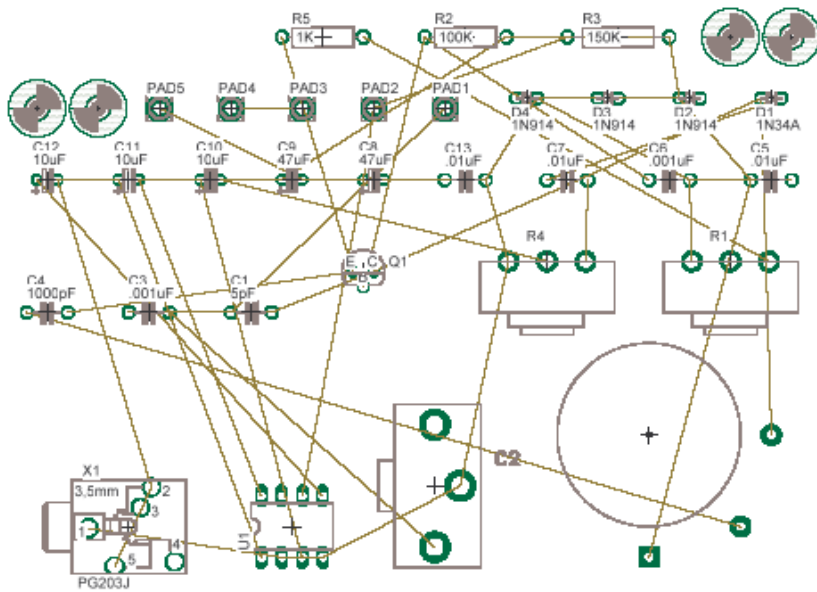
R5
1K
R2
100K
R3
150K
PAD5
PAD4
PAD3
PAD2
PAD1
D4
1N914
D3
1N914
D2
1N914
D1
1N34A
C12
10uF
C11
10uF
C10
10uF
C9
47uF
C8
47uF
C13
.01uF
C7
.01uF
C6
.001uF
C5
.01uF
E
C
B
Q1
R4
R1
C4
1000pF
C3
.001uF
C1
5pF
C2
X1
3,5mm
2
3
1
4
5
PG203J